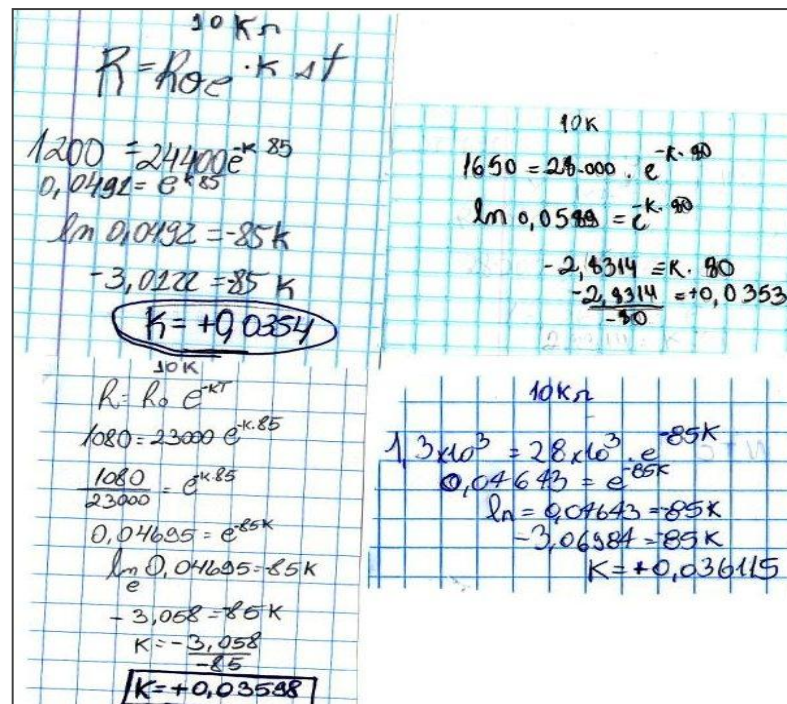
$10 K\Omega$

$R = R_0 e^{\cdot k \Delta t}$

$1200 = 24400 e^{-k \cdot 85}$

$0,0492 = e^{-k \cdot 85}$

$\ln 0,0492 = -85k$

$-3,0122 = -85 k$

$k = +0,0354$

$10K$

$1650 = 28.000 \cdot e^{-k \cdot 80}$

$\ln 0,0589 = e^{-k \cdot 80}$

$-2,8314 = K \cdot 80$

$\frac{-2,8314}{-80} = +0,0353$

$10K$

$R = R_0 e^{-kT}$

$1080 = 23000 e^{-k \cdot 85}$

$\frac{1080}{23000} = e^{-k \cdot 85}$

$0,04695 = e^{-85k}$

$\ln_e 0,04695 = -85k$

$-3,058 = -85k$

$K = \frac{-3,058}{-85}$

$K = +0,03598$

$10K\Omega$

$1,3 \times 10^3 = 28 \times 10^3 \cdot e^{-85K}$

$0,04643 = e^{-85K}$

$\ln = 0,04643 = -85K$

$-3,06984 = -85K$

$K = +0,036115$